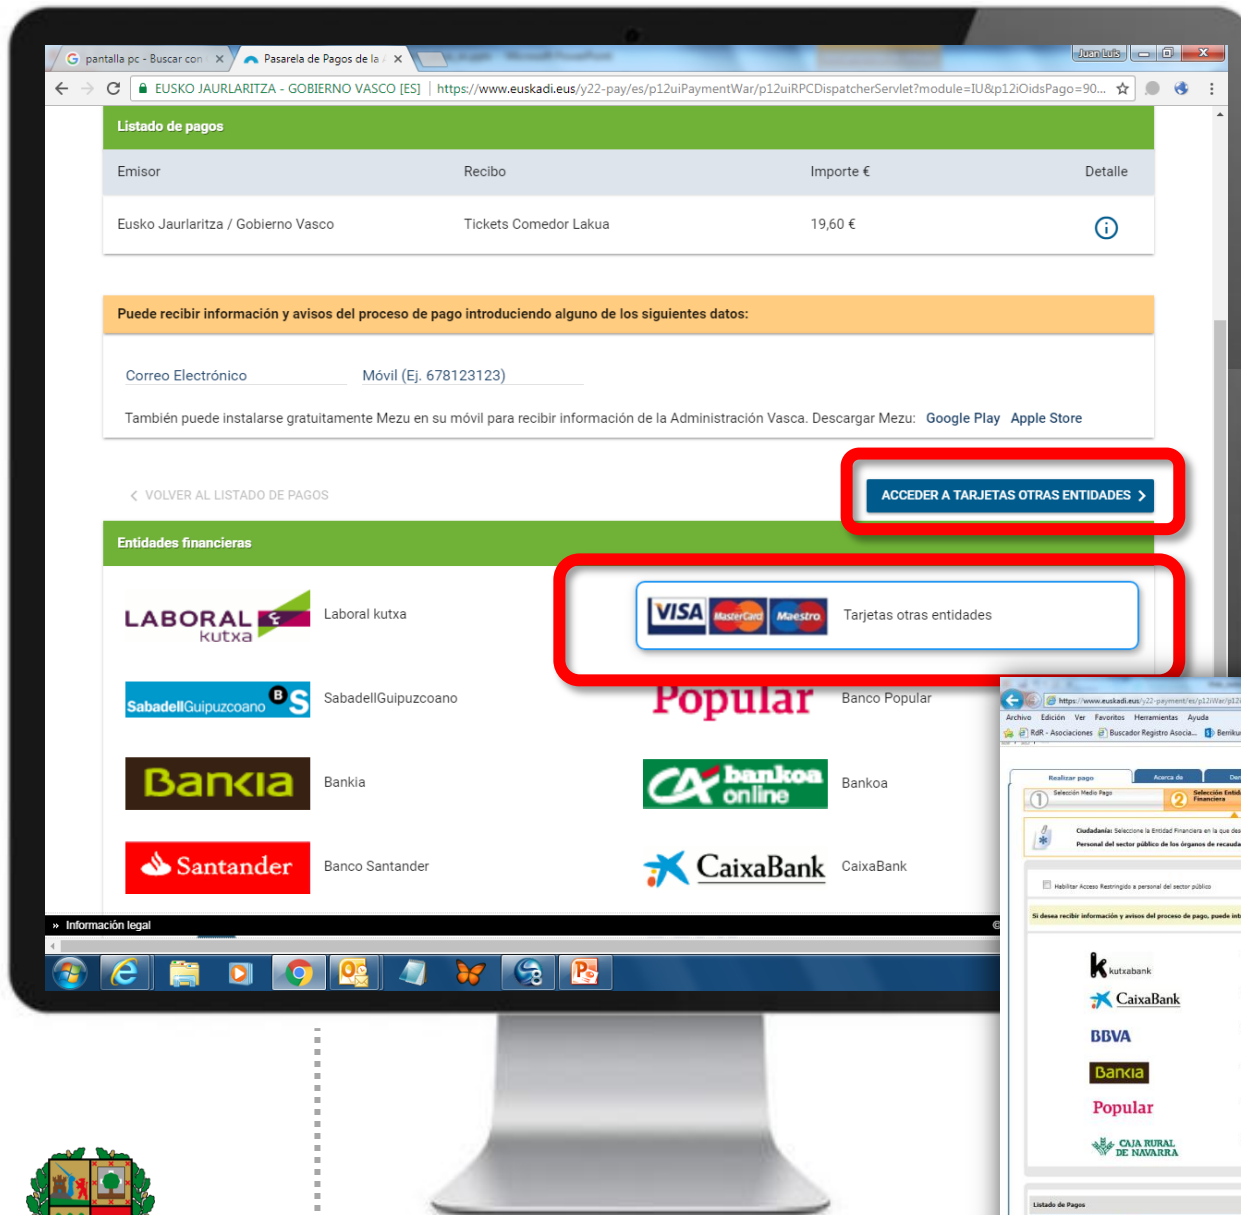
pantalla pc - Buscar con ×
Pasarela de Pagos de la ×
Juan Luis
EUSKO JAURLARITZA - GOBIERNO VASCO [ES] | https://www.euskadi.eus/y22-pay/es/p12uiPaymentWar/p12uiRPCDispatcherServlet?module=IU&p12iOidsPago=90...

Listado de pagos

| Emisor | Recibo | Importe € | Detalle |
|---|---|---|---|
| Eusko Jaurlaritza / Gobierno Vasco | Tickets Comedor Lakua | 19,60 € | |

Puede recibir información y avisos del proceso de pago introduciendo alguno de los siguientes datos:

Correo Electrónico
Móvil (Ej. 678123123)

También puede instalarse gratuitamente Mezu en su móvil para recibir información de la Administración Vasca. Descargar Mezu: Google Play Apple Store

VOLVER AL LISTADO DE PAGOS
ACCEDER A TARJETAS OTRAS ENTIDADES

Entidades financieras

LABORAL kutxa Laboral kutxa
VISA MasterCard Maestro Tarjetas otras entidades
SabadellGuipuzcoano SabadellGuipuzcoano
Popular Banco Popular
Bankia Bankia
bankoa online Bankoa
Santander Banco Santander
CaixaBank CaixaBank

» Información legal

https://www.euskadi.eus/y22-payment/es/p12iWar/p12
Archivo Edición Ver Favoritos Herramientas Ayuda
RdR - Asociaciones Buscador Registro Asocia... Beriku
Realizar pago Acerca de
1 Selección Medio Pago 2 Selección Entid Financiera
Ciudadanía: Seleccione la Entidad Financiera en la que des
Personal del sector público de los órganos de recauda
Habilitar Acceso Restringido a personal del sector público
Si desea recibir información y avisos del proceso de pago, puede int
kutxabank
CaixaBank
BBVA
Bankia
Popular
CAJA RURAL DE NAVARRA
Listado de Pagos